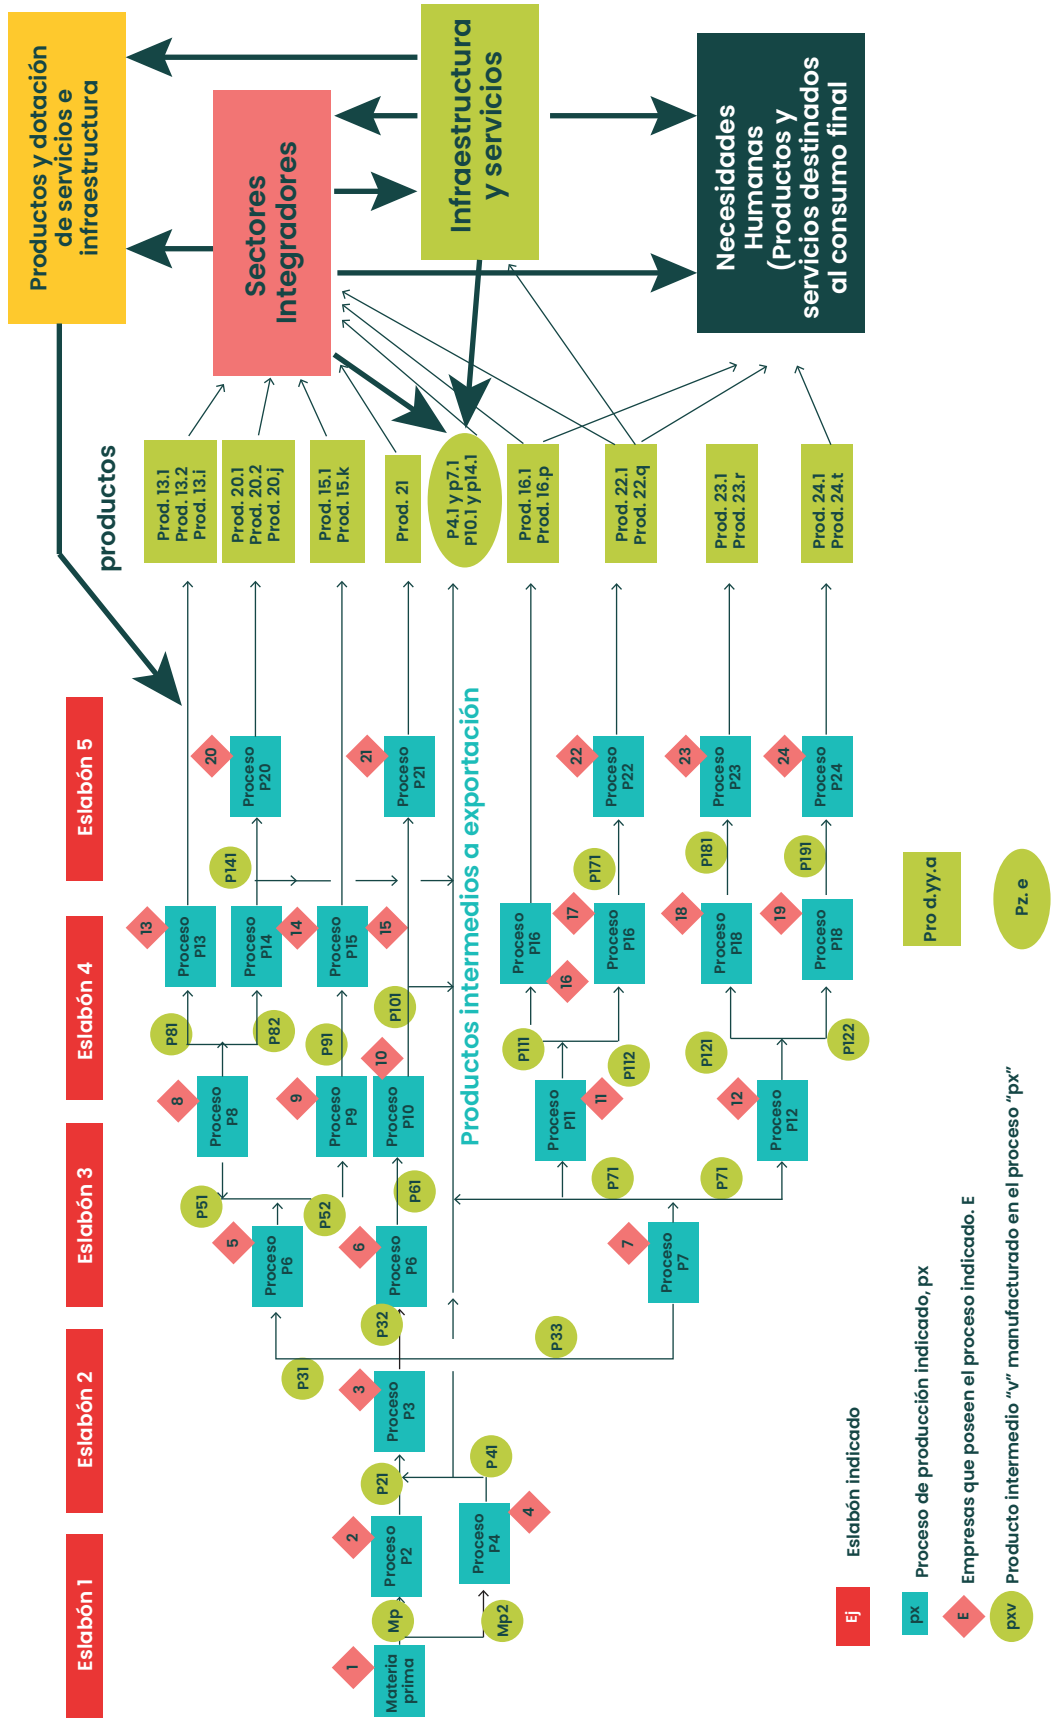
Productos y dotación de servicios e infraestructura

Sectores Integradores

Infraestructura y servicios

Necesidades Humanas (Productos y servicios destinados al consumo final

productos

Prod. 13.1
Prod. 13.2
Prod. 13.i

Prod. 20.1
Prod. 20.2
Prod. 20.j

Prod. 15.1
Prod. 15.k

Prod. 21

P4.1 y p7.1
P10.1 y p14.1

Prod. 16.1
Prod. 16.p

Prod. 22.1
Prod. 22.q

Prod. 23.1
Prod. 23.r

Prod. 24.1
Prod. 24.t

Eslabón 5

Eslabón 4

Eslabón 3

Eslabón 2

Eslabón 1

Productos intermedios a exportación

20 Proceso P20
21 Proceso P21
22 Proceso P22
23 Proceso P23
24 Proceso P24

P141
P171
P181
P191

13 Proceso P13
14 Proceso P14
15 Proceso P15
Proceso P16
16
17 Proceso P16
18 Proceso P18
19 Proceso P18

P81
P82
P91
P101
P111
P112
P121
P122

8 Proceso P8
9 Proceso P9
10 Proceso P10
11 Proceso P11
12 Proceso P12

P51
P52
P61
P71
P71

5 Proceso P6
6 Proceso P6
7 Proceso P7

P31
P32
P33

3 Proceso P3

P21
P41

2 Proceso P2
4 Proceso P4

Mp
Mp2

1 Materia prima

Pro d.yy.a

Pz. e

Ej Eslabón indicado

px Proceso de producción indicado, px

E Empresas que poseen el proceso indicado. E

pxv Producto intermedio "v" manufacturado en el proceso "px"